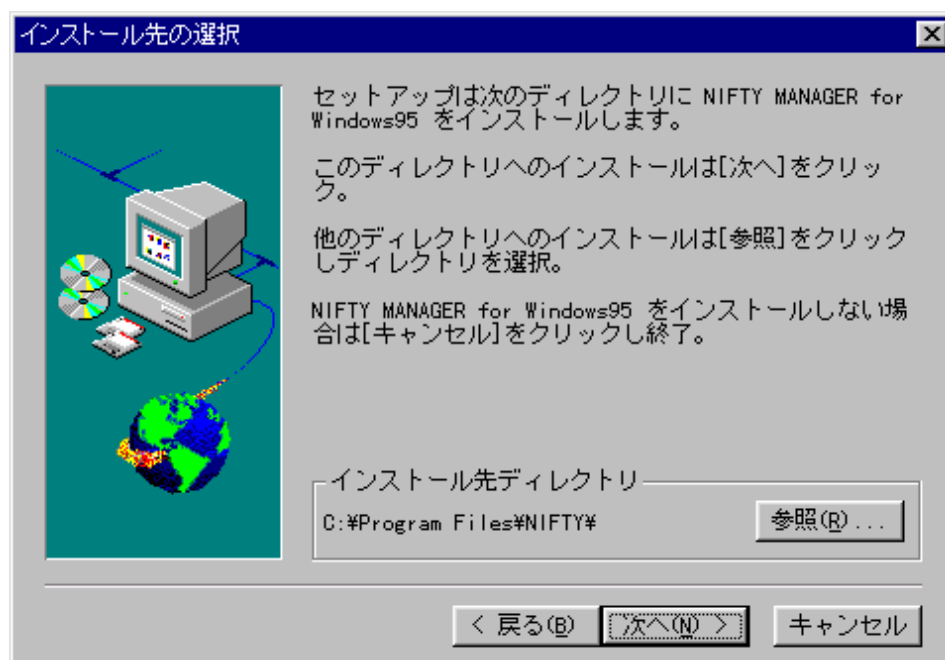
インストール先の選択

セットアップは次のディレクトリに NIFTY MANAGER for Windows95 をインストールします。

このディレクトリへのインストールは[次へ]をクリック。

他のディレクトリへのインストールは[参照]をクリックしディレクトリを選択。

NIFTY MANAGER for Windows95 をインストールしない場合は[キャンセル]をクリックし終了。

インストール先ディレクトリ
C:¥Program Files¥NIFTY¥
参照(R)...

< 戻る(B)
次へ(N) >
キャンセル